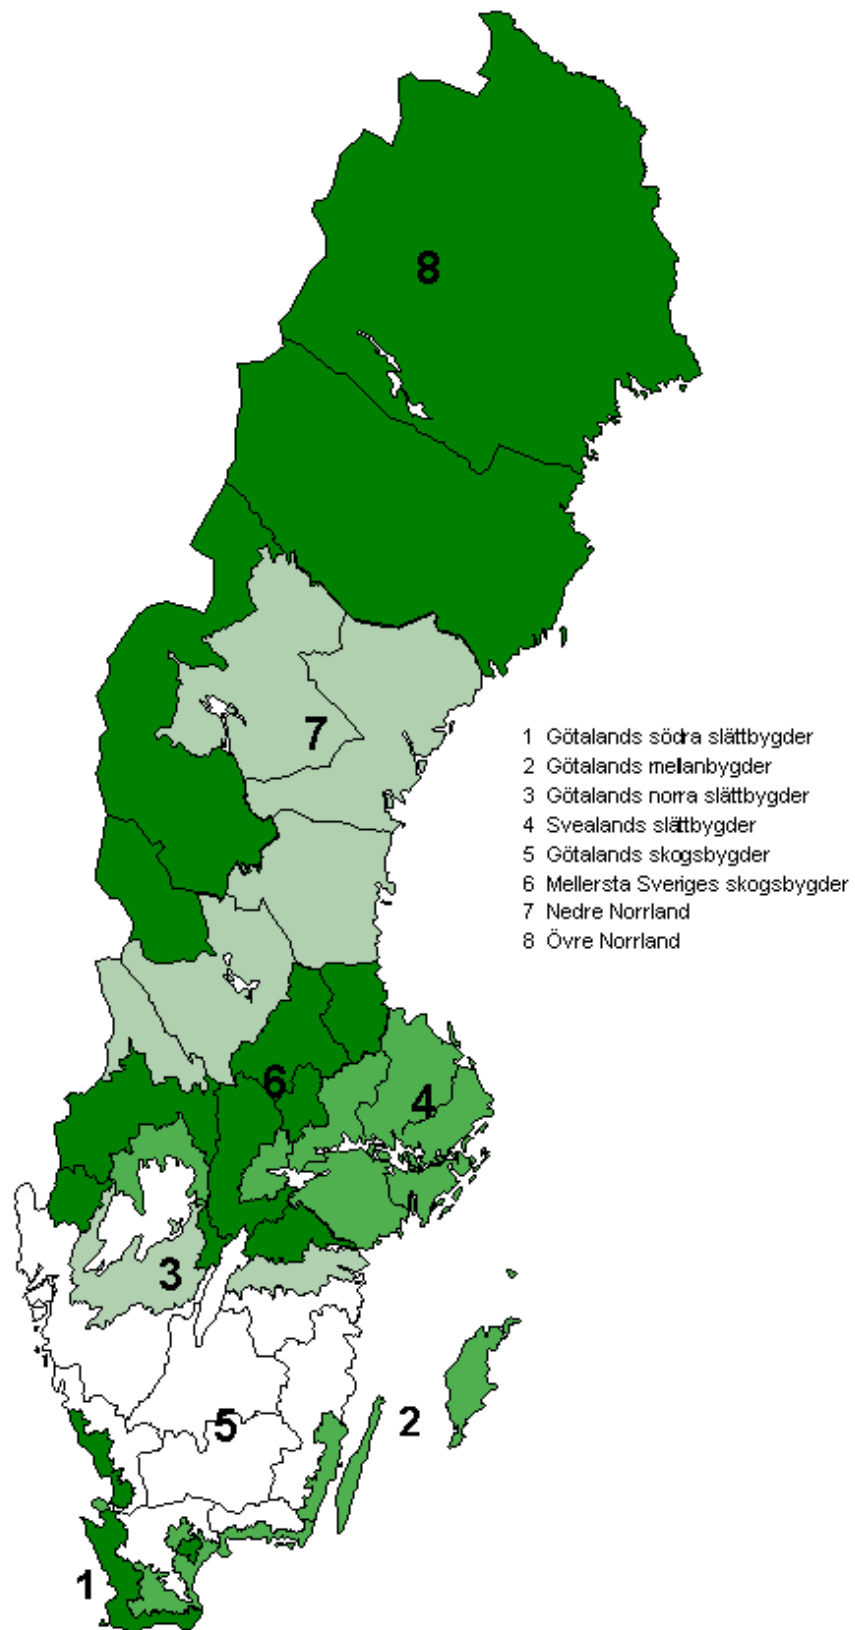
8

7

1 Götalands södra slättbygder
2 Götalands mellanbygder
3 Götalands norra slättbygder
4 Svealands slättbygder
5 Götalands skogsbygder
6 Mellersta Sveriges skogsbygder
7 Nedre Norrland
8 Övre Norrland

6

4

3

5

2

1